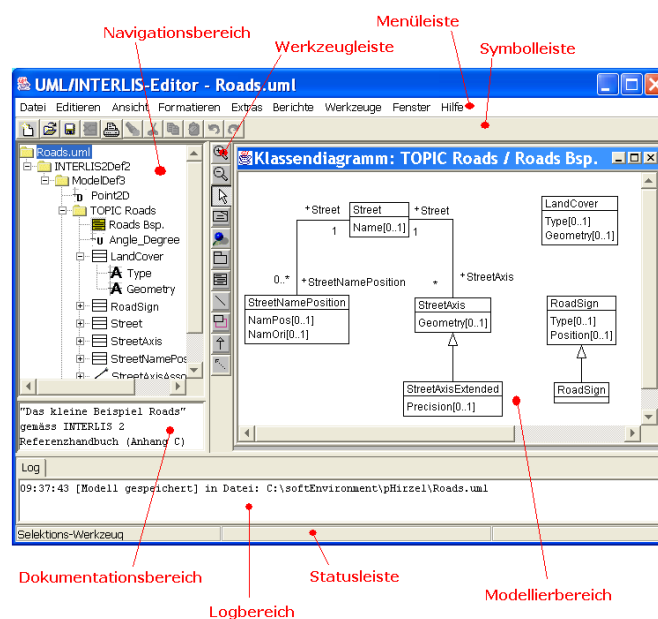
Menüleiste

Navigationsbereich

Werkzeugleiste

Symbolleiste

UML/INTERLIS-Editor - Roads.uml

Datei Editieren Ansicht Formatieren Extras Berichte Werkzeuge Fenster Hilfe

Roads.uml
INTERLIS2Def2
ModelDef3
Point2D
TOPIC Roads
Roads Bsp.
Angle_Degree
LandCover
Type
Geometry
RoadSign
Street
StreetAxis
StreetNamePos
StreetAxisAsso

Klassendiagramm: TOPIC Roads / Roads Bsp.

+Street
1
Street
Name[0..1]
+Street
1
LandCover
Type[0..1]
Geometry[0..1]
0..*
+StreetNamePosition
*
+StreetAxis
StreetNamePosition
NamPos[0..1]
NamOri[0..1]
StreetAxis
Geometry[0..1]
RoadSign
Type[0..1]
Position[0..1]
StreetAxisExtended
Precision[0..1]
RoadSign

"Das kleine Beispiel Roads"
gemäss INTERLIS 2
Referenzhandbuch (Anhang C)

Log

09:37:43 [Modell gespeichert] in Datei: C:\softEnvironment\pHirzel\Roads.uml

Selektions-Werkzeug

Dokumentationsbereich

Statusleiste

Modellierbereich

Logbereich